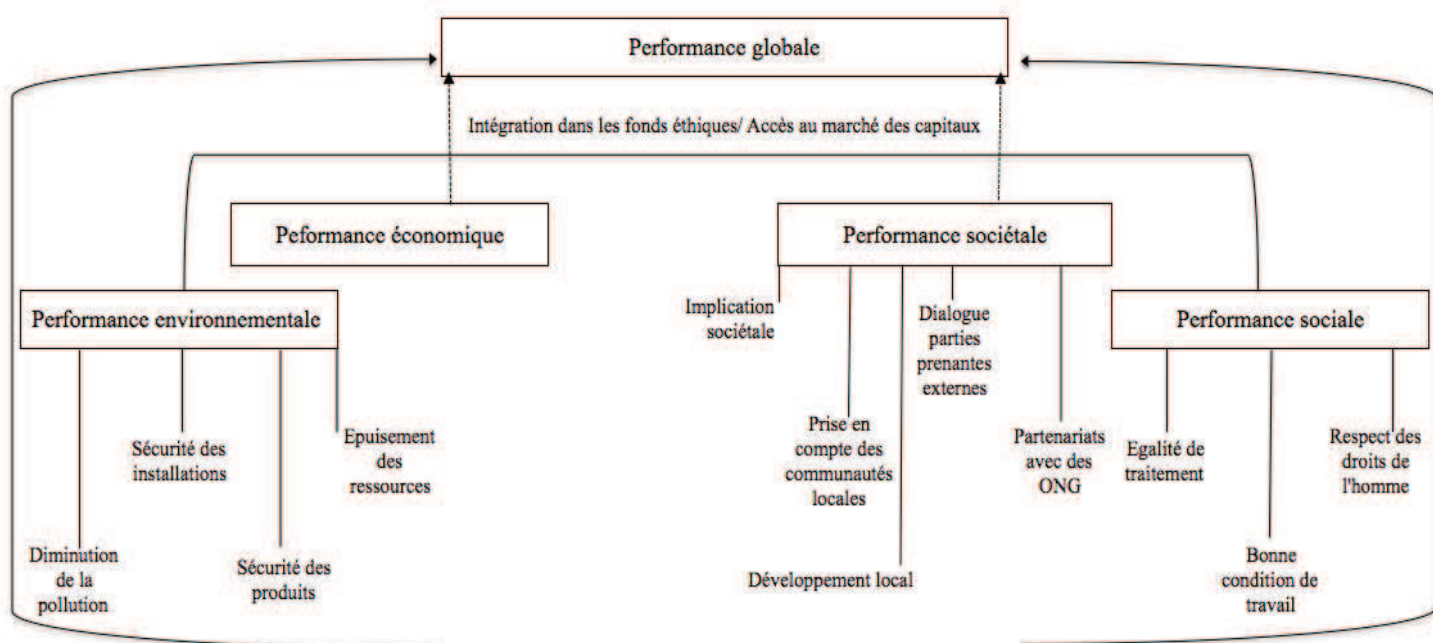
Performance globale

Intégration dans les fonds éthiques/ Accès au marché des capitaux

Peformance économique

Performance sociétale

Performance environnementale

Implication sociétale

Dialogue parties prenantes externes

Performance sociale

Sécurité des installations

Epuisement des ressources

Prise en compte des communautés locales

Partenariats avec des ONG

Egalité de traitement

Respect des droits de l'homme

Diminution de la pollution

Sécurité des produits

Développement local

Bonne condition de travail